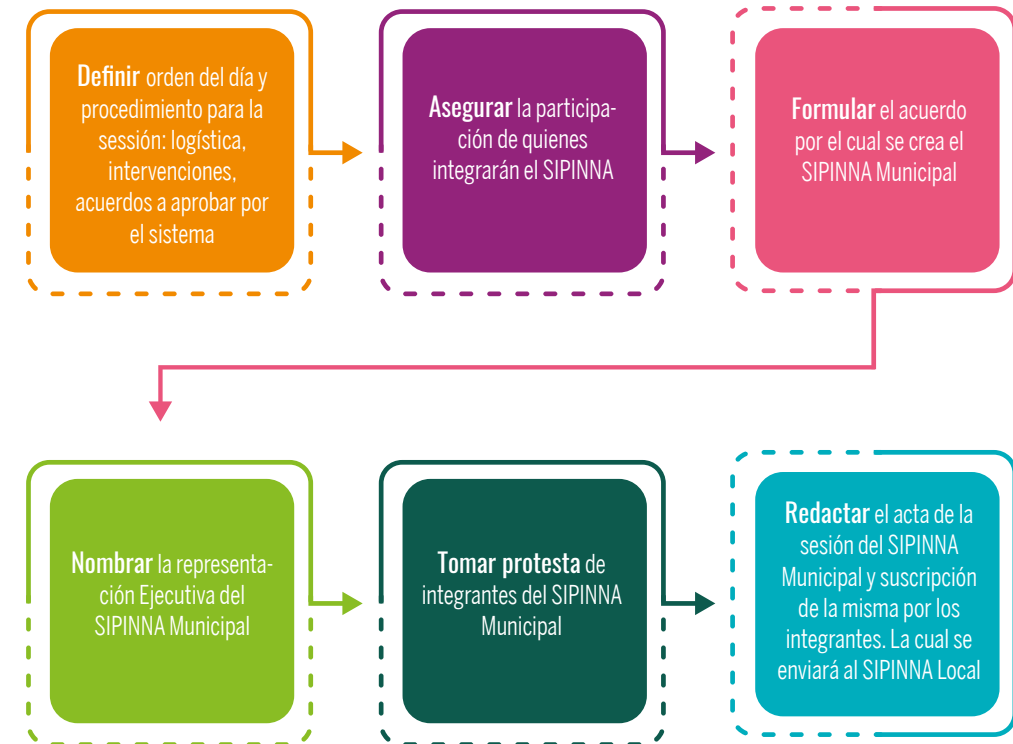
Definir orden del día y procedimiento para la sesión: logística, intervenciones, acuerdos a aprobar por el sistema

Asegurar la participación de quienes integrarán el SIPINNA

Formular el acuerdo por el cual se crea el SIPINNA Municipal

Nombrar la representación Ejecutiva del SIPINNA Municipal

Tomar protesta de integrantes del SIPINNA Municipal

Redactar el acta de la sesión del SIPINNA Municipal y suscripción de la misma por los integrantes. La cual se enviará al SIPINNA Local